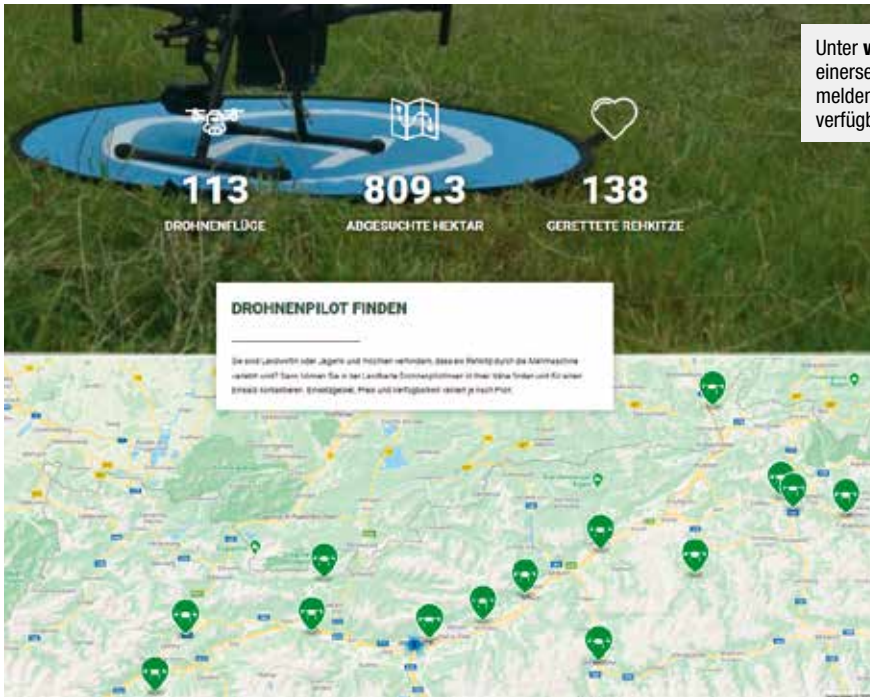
Unter **w**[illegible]
einerse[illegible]
melder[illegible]
verfügb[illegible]

113
DROHNENFLÜGE

809.3
ABGESUCHTE HEKTAR

138
GERETTETE REHKITZE

DROHNENPILOT FINDEN

Sie sind Landwirt/in oder Jäger/in und möchten verhindern, dass ein Rehkitz durch die Mähmaschine verletzt wird? Dann können Sie in der Landkarte Drohnenpilot/innen in Ihrer Nähe finden und für einen Einsatz kontaktieren. Einsatzgebiet, Preis und Verfügbarkeit variiert je nach Pilot.